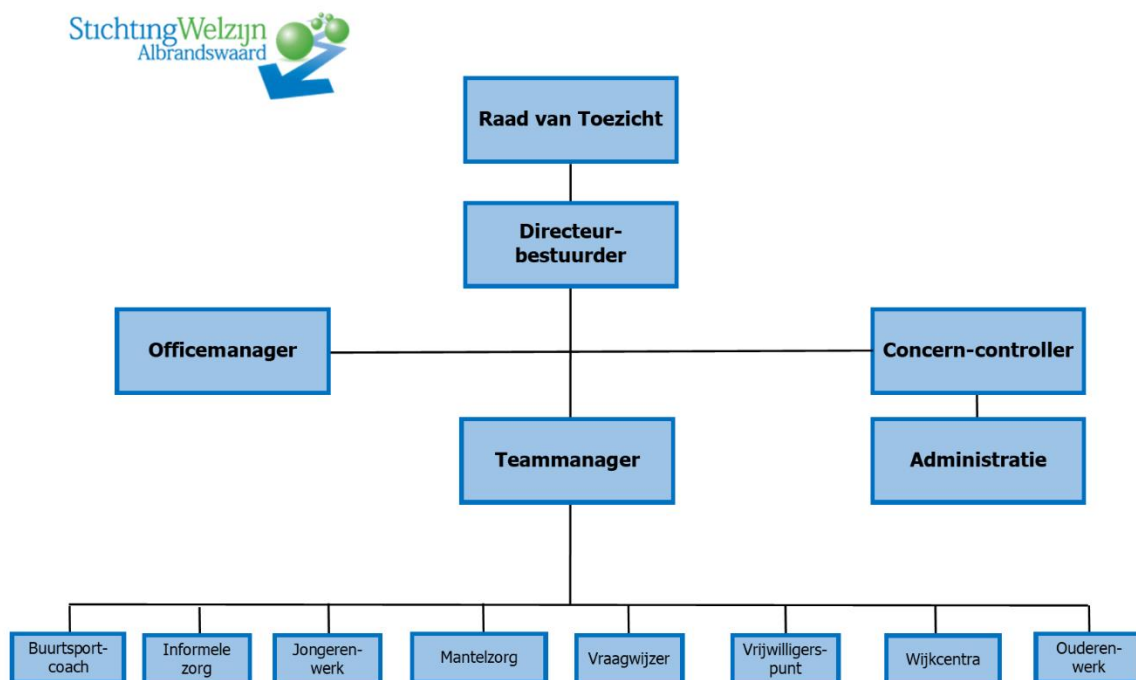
StichtingWelzijn
Albrandswaard

Raad van Toezicht

Directeur-bestuurder

Officemanager

Concern-controller

Teammanager

Administratie

Buurtsport-coach

Informele zorg

Jongeren-werk

Mantelzorg

Vraagwijzer

Vrijwilligers-punt

Wijkcentra

Ouderen-werk